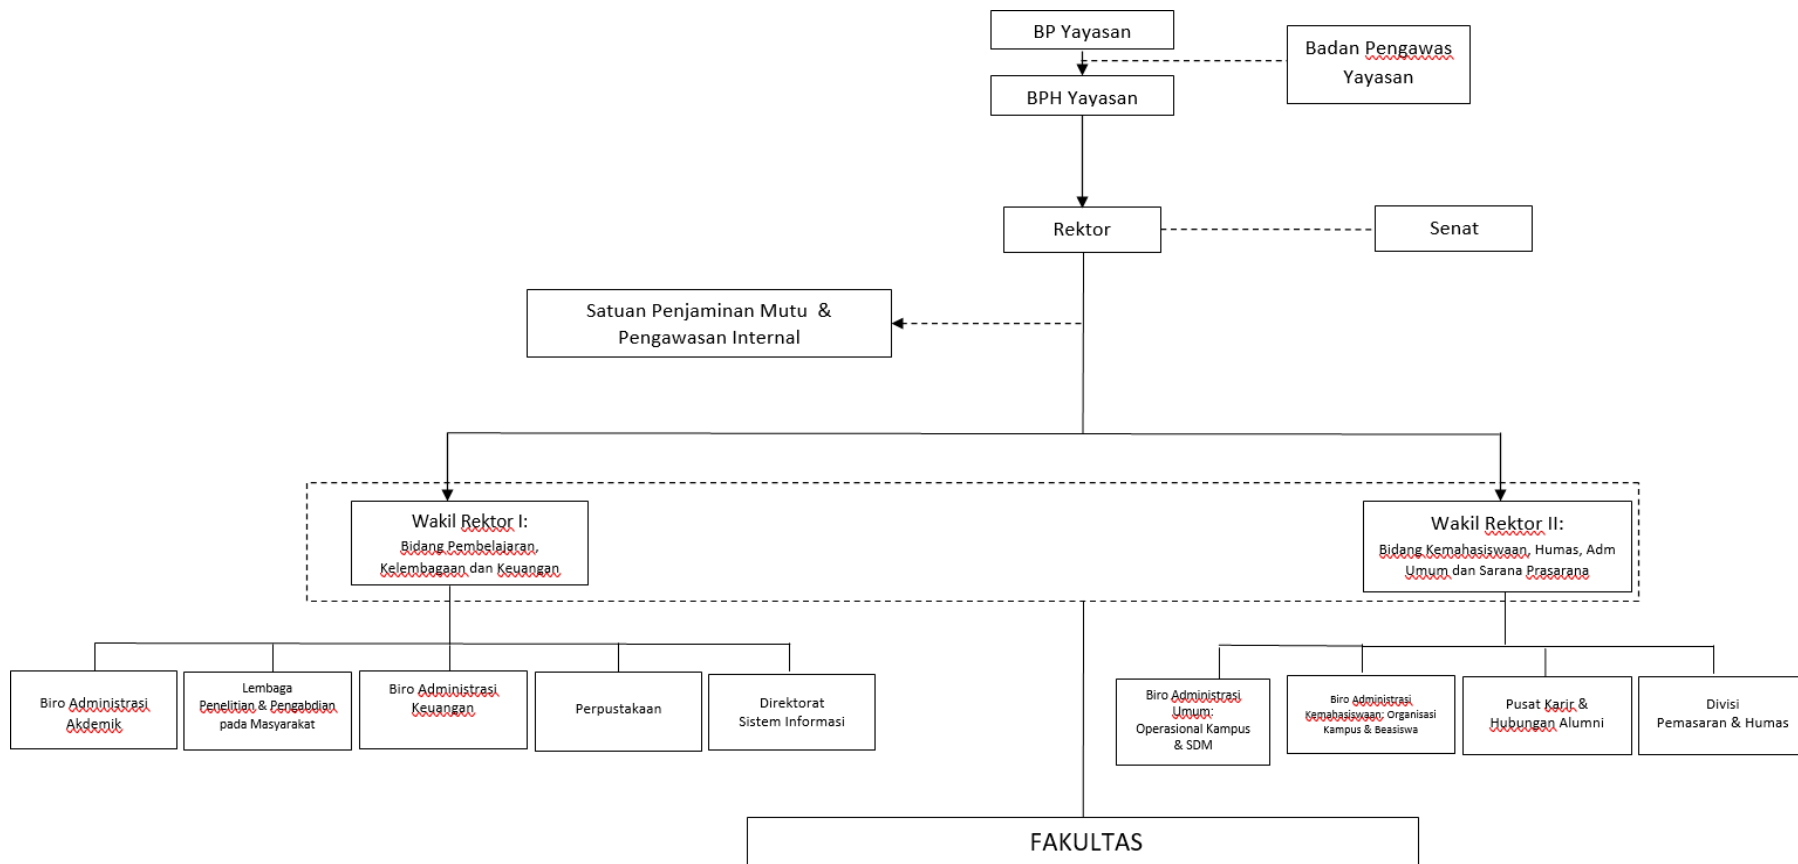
BP Yayasan

Badan Pengawas Yayasan

BPH Yayasan

Rektor

Senat

Satuan Penjaminan Mutu & Pengawasan Internal

Wakil Rektor I:
Bidang Pembelajaran, Kelembagaan dan Keuangan

Wakil Rektor II:
Bidang Kemahasiswaan, Humas, Adm Umum dan Sarana Prasarana

Biro Administrasi Akdemik

Lembaga Penelitian & Pengabdian pada Masyarakat

Biro Administrasi Keuangan

Perpustakaan

Direktorat Sistem Informasi

Biro Administrasi Umum: Operasional Kampus & SDM

Biro Administrasi Kemahasiswaan; Organisasi Kampus & Beasiswa

Pusat Karir & Hubungan Alumni

Divisi Pemasaran & Humas

FAKULTAS